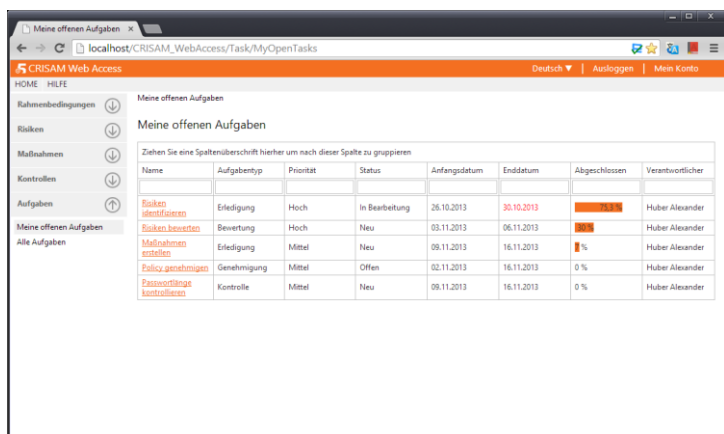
Meine offenen Aufgaben ×

localhost/CRISAM_WebAccess/Task/MyOpenTasks

CRISAM Web Access

Deutsch ▼ | Ausloggen | Mein Konto

HOME HILFE

Rahmenbedingungen

Risiken

Maßnahmen

Kontrollen

Aufgaben

Meine offenen Aufgaben

Alle Aufgaben

Meine offenen Aufgaben

Meine offenen Aufgaben

Ziehen Sie eine Spaltenüberschrift hierher um nach dieser Spalte zu gruppieren

| Name | Aufgabentyp | Priorität | Status | Anfangsdatum | Enddatum | Abgeschlossen | Verantwortlicher |
|---|---|---|---|---|---|---|---|
| | | | | | | | |
| Risiken identifizieren | Erledigung | Hoch | In Bearbeitung | 26.10.2013 | 30.10.2013 | 75,3 % | Huber Alexander |
| Risiken bewerten | Bewertung | Hoch | Neu | 03.11.2013 | 06.11.2013 | 30 % | Huber Alexander |
| Maßnahmen erstellen | Erledigung | Mittel | Neu | 09.11.2013 | 16.11.2013 | 5 % | Huber Alexander |
| Policy genehmigen | Genehmigung | Mittel | Offen | 02.11.2013 | 16.11.2013 | 0 % | Huber Alexander |
| Passwortlänge kontrollieren | Kontrolle | Mittel | Neu | 09.11.2013 | 16.11.2013 | 0 % | Huber Alexander |